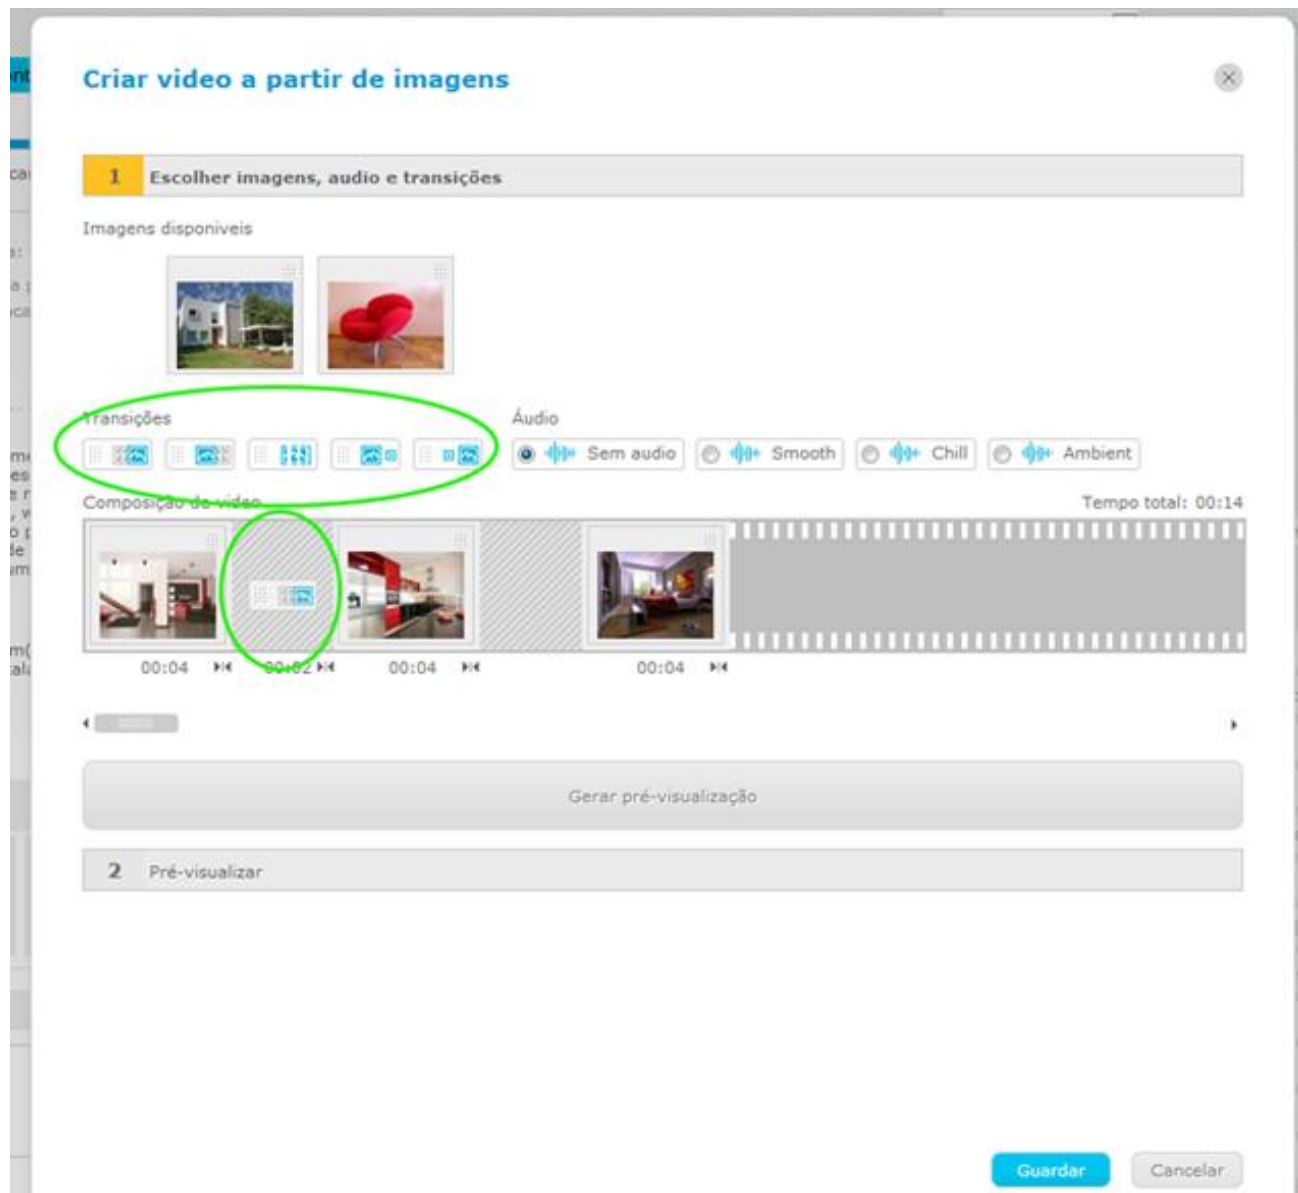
Criar video a partir de imagens

1 Escolher imagens, audio e transições

Imagens disponiveis

Transições

Áudio

Sem audio
Smooth
Chill
Ambient

Composição de vídeo

Tempo total: 00:14

00:04
00:02
00:04
00:04

Gerar pré-visualização

2 Pré-visualizar

Guardar
Cancelar